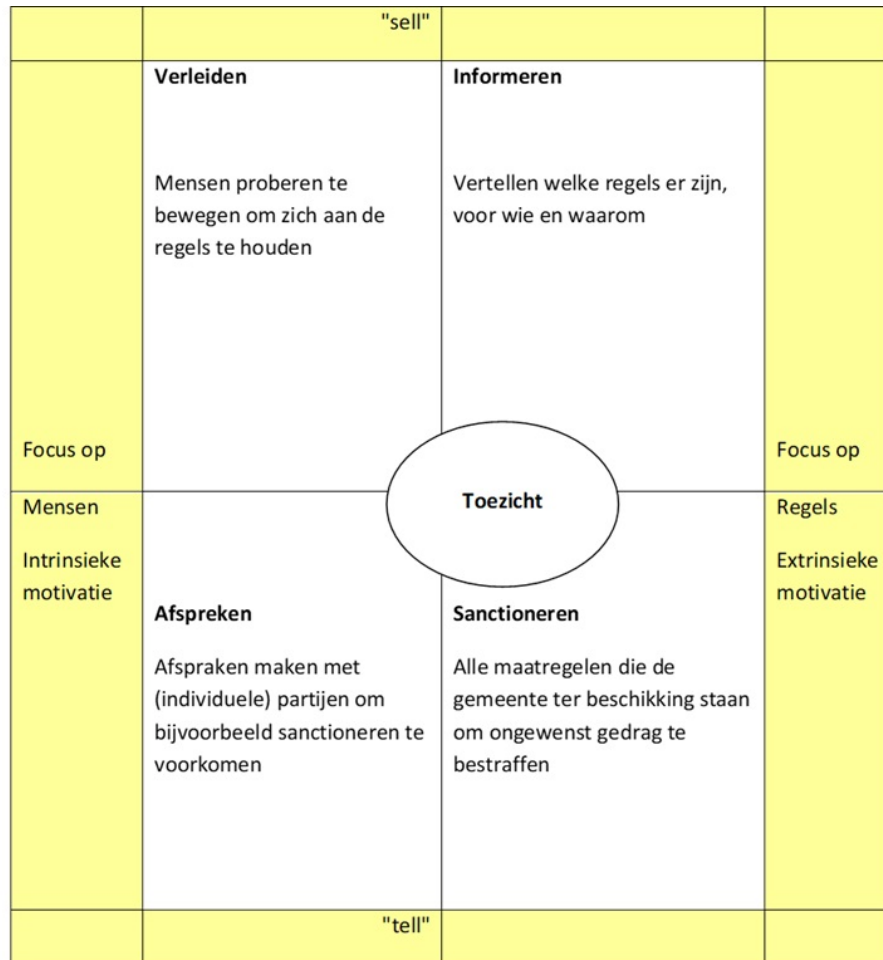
"sell"

| | | | |
|---|---|---|---|
| | **Verleiden**<br><br>Mensen proberen te bewegen om zich aan de regels te houden | **Informeren**<br><br>Vertellen welke regels er zijn, voor wie en waarom | |
| Focus op | | | Focus op |
| Mensen<br><br>Intrinsieke motivatie | **Afspreken**<br><br>Afspraken maken met (individuele) partijen om bijvoorbeeld sanctioneren te voorkomen | **Sanctioneren**<br><br>Alle maatregelen die de gemeente ter beschikking staan om ongewenst gedrag te bestraffen | Regels<br><br>Extrinsieke motivatie |

**Toezicht**

"tell"